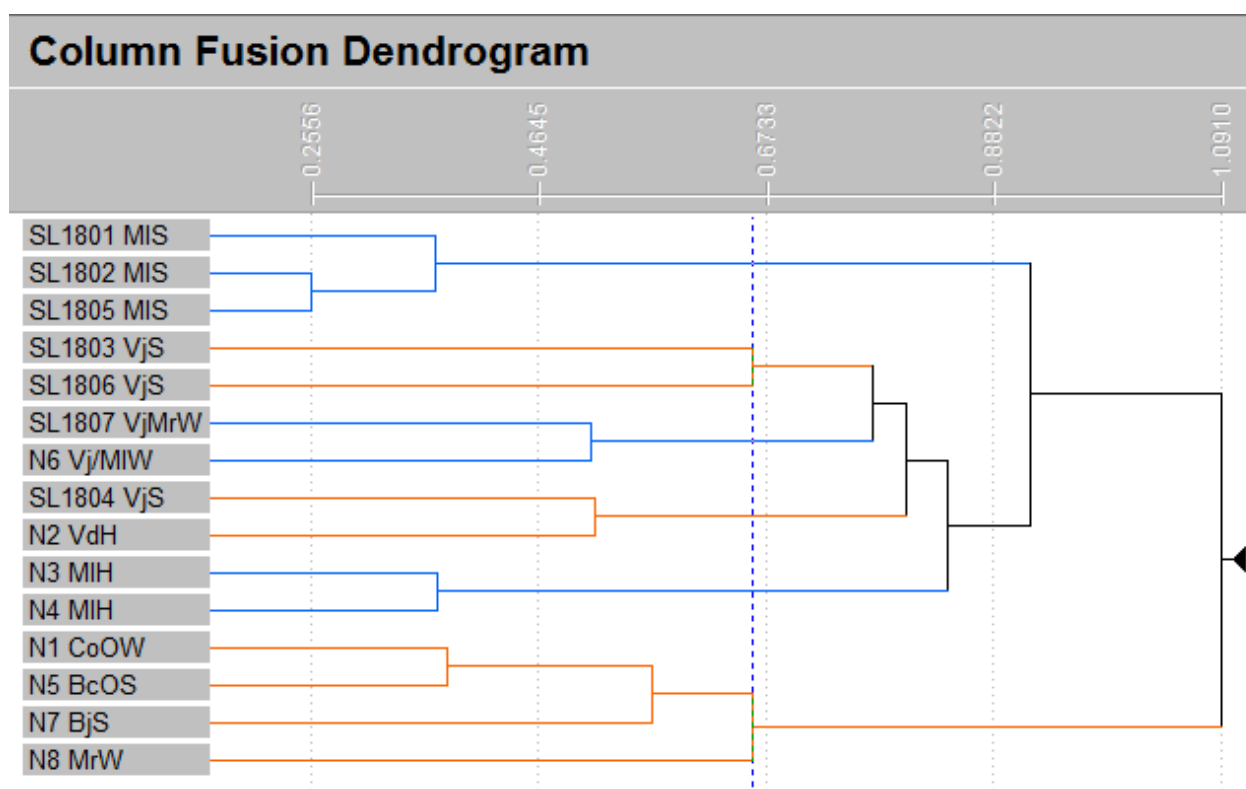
Column Fusion Dendrogram

0.2556
0.4645
0.6733
0.8822
1.0910

SL1801 MIS
SL1802 MIS
SL1805 MIS
SL1803 VjS
SL1806 VjS
SL1807 VjMrW
N6 Vj/MIW
SL1804 VjS
N2 VdH
N3 MIH
N4 MIH
N1 CoOW
N5 BcOS
N7 BjS
N8 MrW